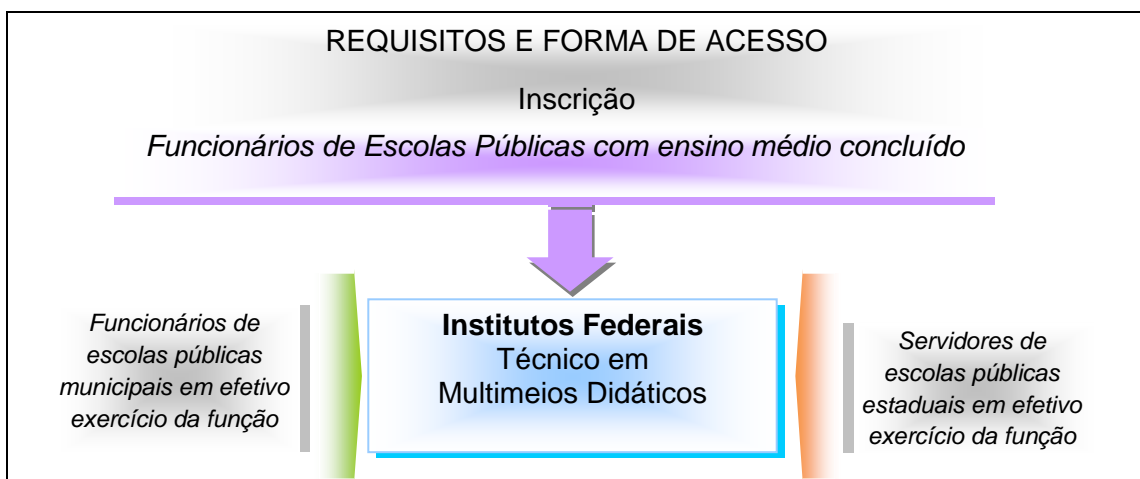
REQUISITOS E FORMA DE ACESSO

Inscrição

Funcionários de Escolas Públicas com ensino médio concluído

Funcionários de escolas públicas municipais em efetivo exercício da função

Institutos Federais
Técnico em Multimeios Didáticos

Servidores de escolas públicas estaduais em efetivo exercício da função